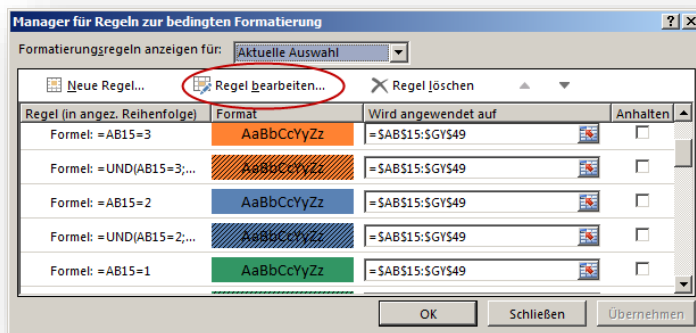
Manager für Regeln zur bedingten Formatierung

Formatierungsregeln anzeigen für: Aktuelle Auswahl

Neue Regel... Regel bearbeiten... Regel löschen

| Regel (in angez. Reihenfolge) | Format | Wird angewendet auf | Anhalten |
|---|---|---|---|
| Formel: =AB15=3 | AaBbCcYyZz | =$AB$15:$GY$49 | |
| Formel: =UND(AB15=3;... | AaBbCcYyZz | =$AB$15:$GY$49 | |
| Formel: =AB15=2 | AaBbCcYyZz | =$AB$15:$GY$49 | |
| Formel: =UND(AB15=2;... | AaBbCcYyZz | =$AB$15:$GY$49 | |
| Formel: =AB15=1 | AaBbCcYyZz | =$AB$15:$GY$49 | |

OK Schließen Übernehmen